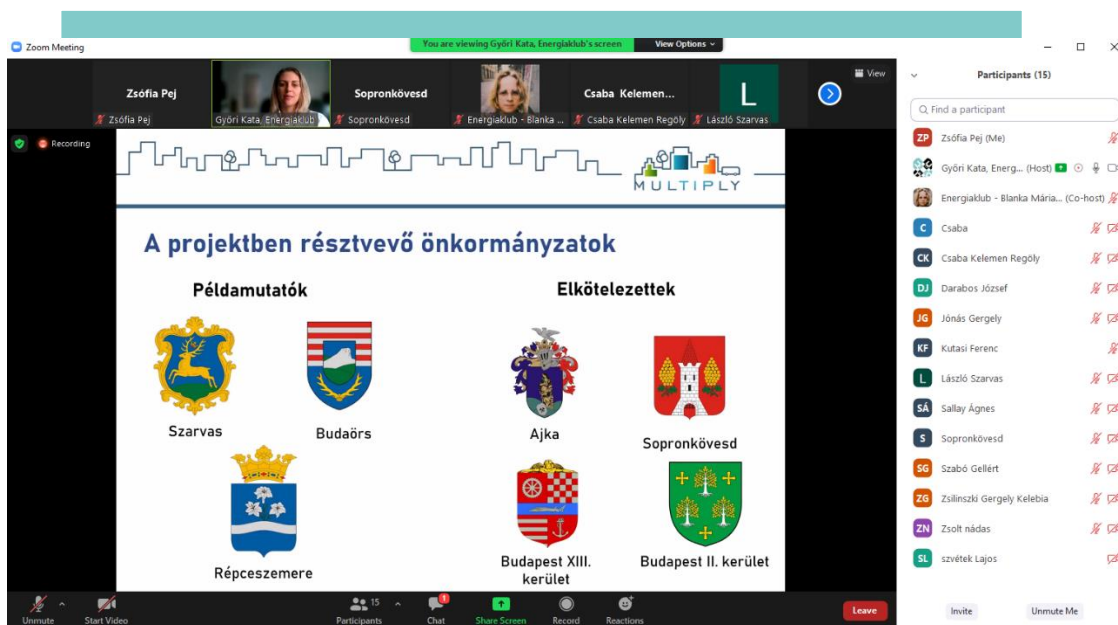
Zoom Meeting

You are viewing Győri Kata, Energiaklub's screen
View Options

View

Zsófia Pej
Zsófia Pej
Győri Kata, Energiaklub
Sopronkövesd
Sopronkövesd
Energiaklub - Blanka ...
Csaba Kelemen...
Csaba Kelemen Regöly
L
László Szarvas

Recording

MULTIPLY

A projektben résztvevő önkormányzatok

Példamutatók

Szarvas

Budaörs

Répceszemere

Elkötelezettek

Ajka

Sopronkövesd

Budapest XIII. kerület

Budapest II. kerület

Unmute
Start Video
15
Participants
1
Chat
Share Screen
Record
Reactions
Leave

Participants (15)

Find a participant

ZP Zsófia Pej (Me)
Győri Kata, Energ... (Host)
Energiaklub - Blanka Mária... (Co-host)
C Csaba
CK Csaba Kelemen Regöly
DJ Darabos József
JG Jónás Gergely
KF Kutasi Ferenc
L László Szarvas
SÁ Sallay Ágnes
S Sopronkövesd
SG Szabó Gellért
ZG Zsilinszki Gergely Kelebia
ZN Zsolt nádas
SL szvétek Lajos

Invite
Unmute Me